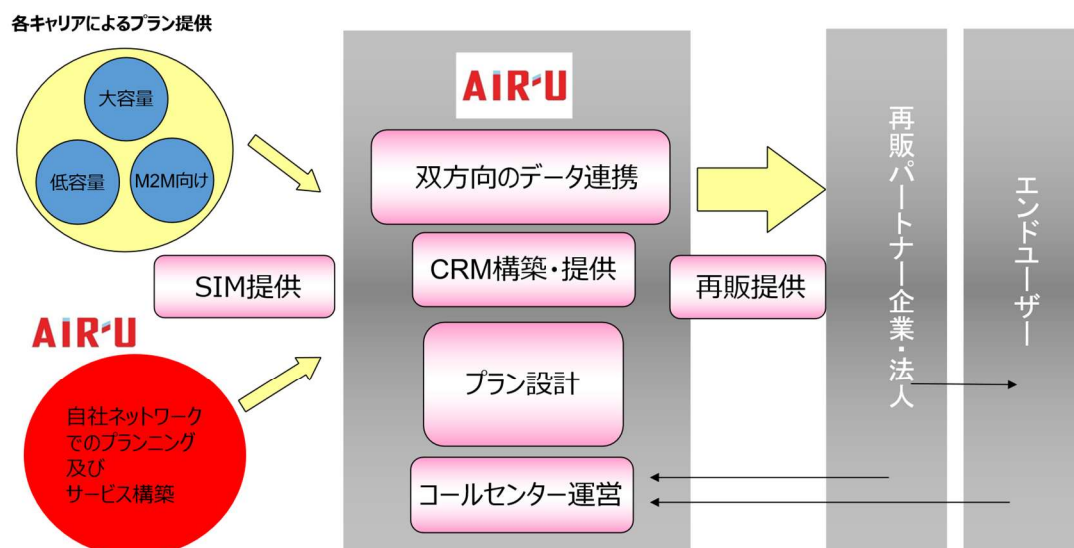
各キャリアによるプラン提供

大容量

低容量

M2M向け

AIR-U

SIM提供

AIR-U

自社ネットワークでのプランニング及びサービス構築

AIR-U

双方向のデータ連携

CRM構築・提供

プラン設計

コールセンター運営

再販提供

再販パートナー企業・法人

エンドユーザー